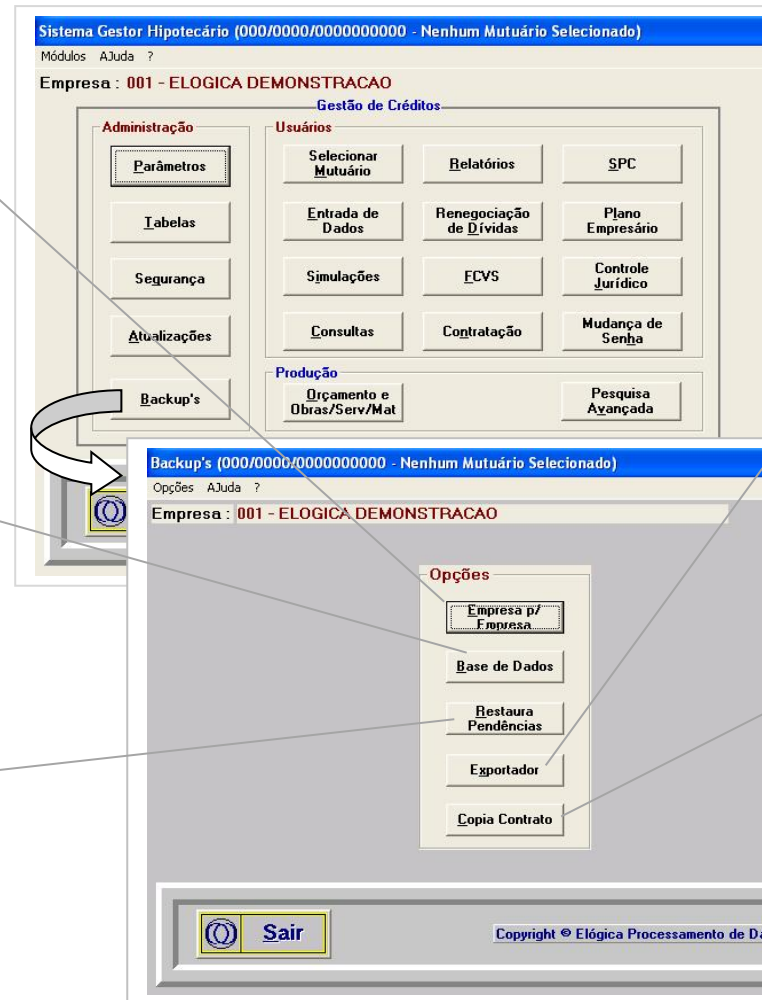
Sistema Gestor Hipotecário (000/0000/0000000000 - Nenhum Mutuário Selecionado)

Módulos AJuda ?

Empresa : 001 - ELOGICA DEMONSTRACAO

Gestão de Créditos

Administração

Parâmetros

Tabelas

Segurança

Atualizações

Backup's

Usuários

Selecionar Mutuário

Relatórios

SPC

Entrada de Dados

Renegociação de Dívidas

Plano Empresário

Simulações

FCVS

Controle Jurídico

Consultas

Contratação

Mudança de Senha

Produção

Orçamento e Obras/Serv/Mat

Pesquisa Avançada

Backup's (000/0000/0000000000 - Nenhum Mutuário Selecionado)

Opções AJuda ?

Empresa : 001 - ELOGICA DEMONSTRACAO

Opções

Empresa p/ Empresa

Base de Dados

Restaura Pendências

Exportador

Copia Contrato

Sair

Copyright © Elógica Processamento de Da